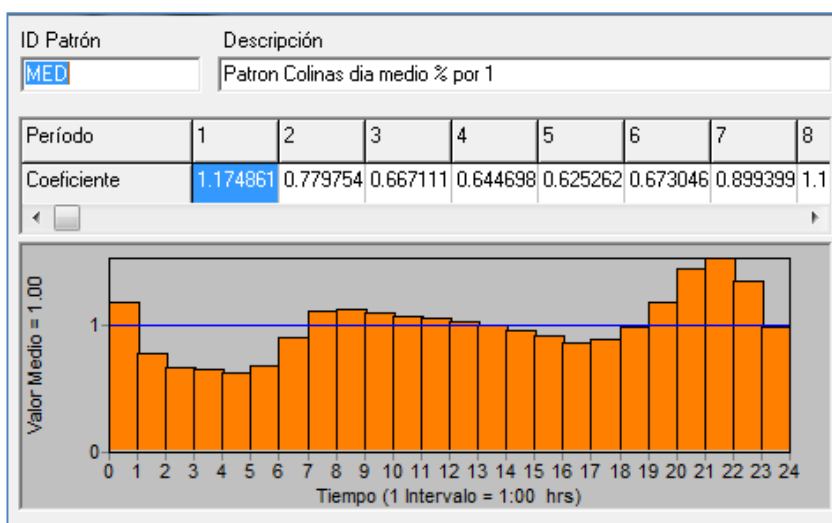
ID Patrón
MED
Descripción
Patron Colinas dia medio % por 1

| Período | 1 | 2 | 3 | 4 | 5 | 6 | 7 | 8 |
|---|---|---|---|---|---|---|---|---|
| Coeficiente | 1.174861 | 0.779754 | 0.667111 | 0.644698 | 0.625262 | 0.673046 | 0.899399 | 1.1 |

Valor Medio = 1.00
1
0
0 1 2 3 4 5 6 7 8 9 10 11 12 13 14 15 16 17 18 19 20 21 22 23 24
Tiempo (1 Intervalo = 1:00 hrs)